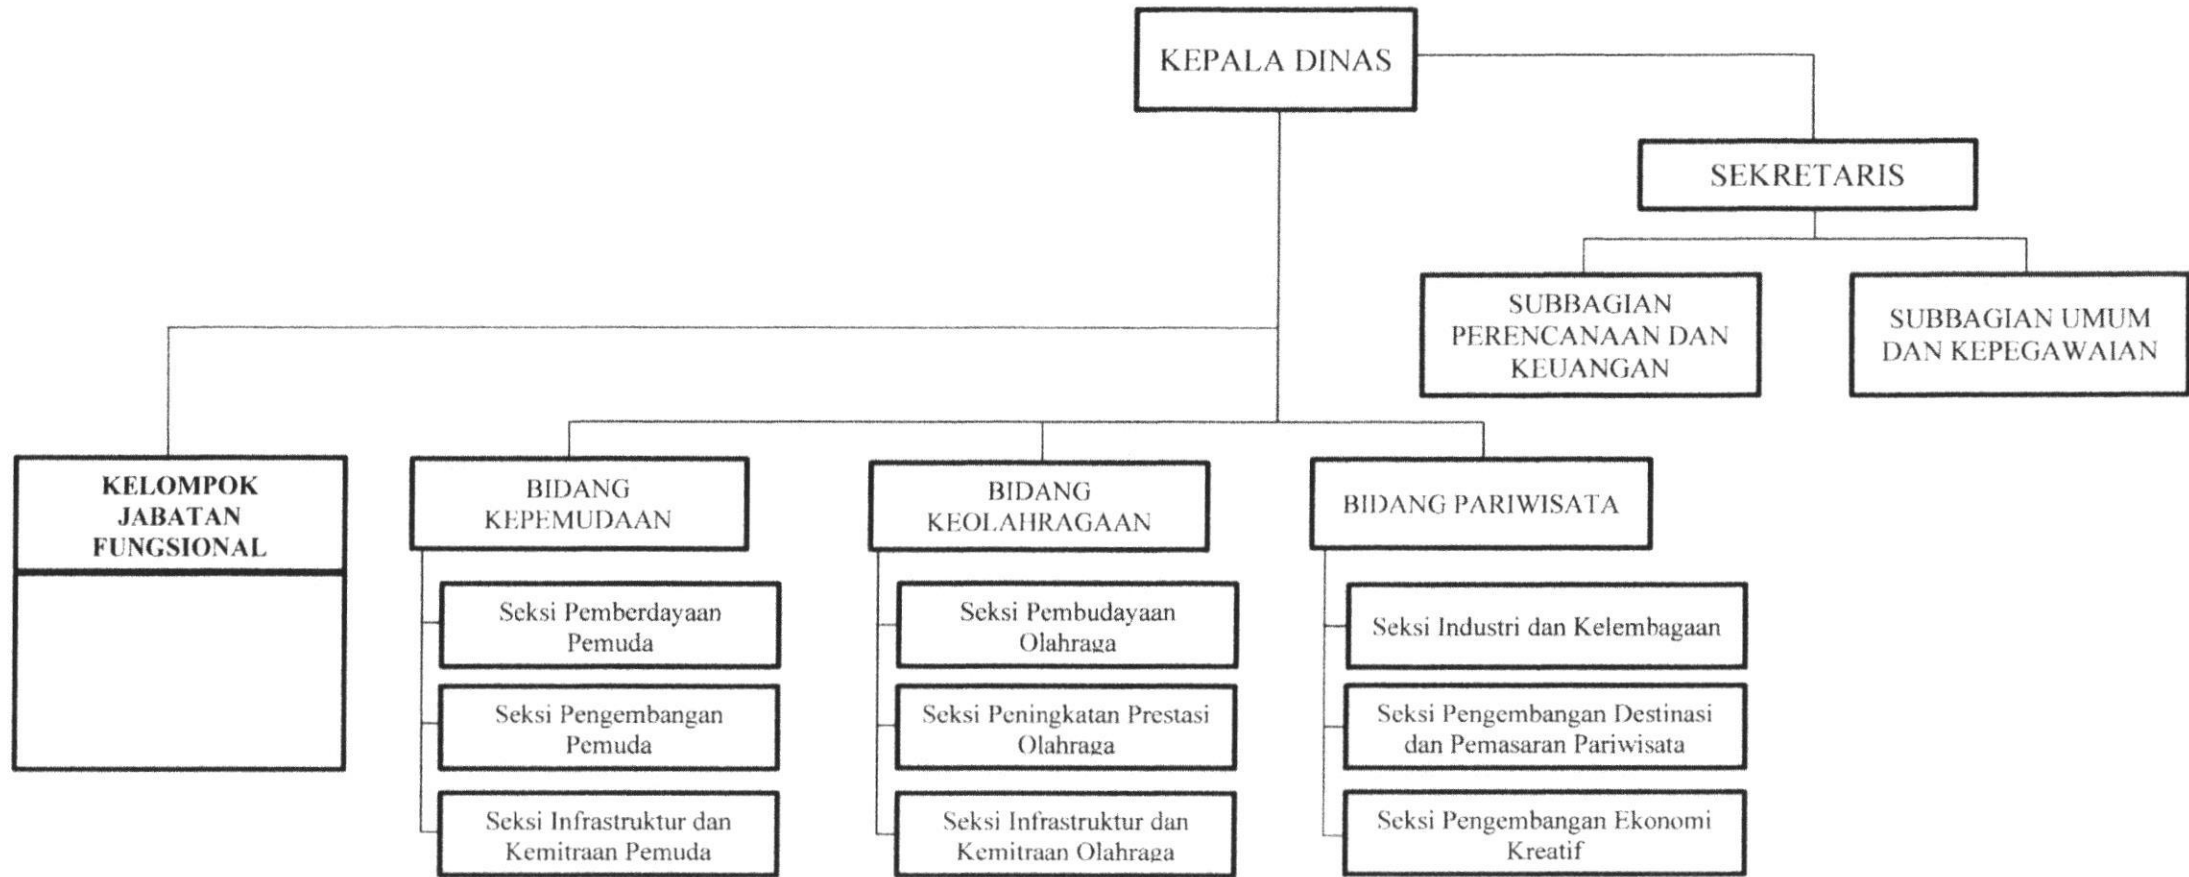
KEPALA DINAS

SEKRETARIS

SUBBAGIAN PERENCANAAN DAN KEUANGAN

SUBBAGIAN UMUM DAN KEPEGAWAIAN

KELOMPOK JABATAN FUNGSIONAL

BIDANG KEPEMUDAAN

Seksi Pemberdayaan Pemuda

Seksi Pengembangan Pemuda

Seksi Infrastruktur dan Kemitraan Pemuda

BIDANG KEOLAHRAGAAN

Seksi Pembudayaan Olahraga

Seksi Peningkatan Prestasi Olahraga

Seksi Infrastruktur dan Kemitraan Olahraga

BIDANG PARIWISATA

Seksi Industri dan Kelembagaan

Seksi Pengembangan Destinasi dan Pemasaran Pariwisata

Seksi Pengembangan Ekonomi Kreatif